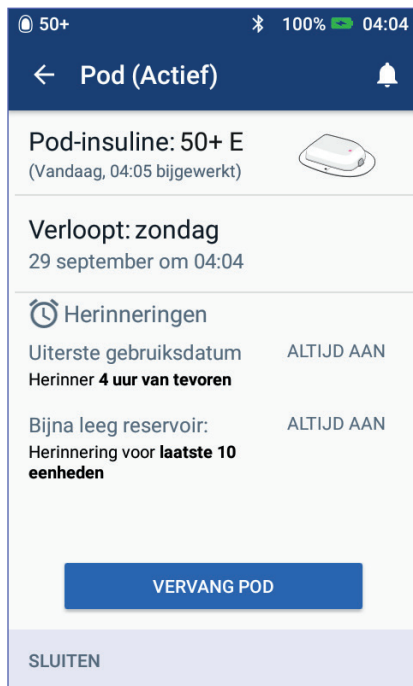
50+ 100% 04:04

← Pod (Actief)

Pod-insuline: 50+ E
(Vandaag, 04:05 bijgewerkt)

Verloopt: zondag
29 september om 04:04

Herinneringen

Uiterste gebruiksdatum ALTIJD AAN
Herinner 4 uur van tevoren

Bijna leeg reservoir: ALTIJD AAN
Herinnering voor laatste 10 eenheden

VERVANG POD

SLUITEN